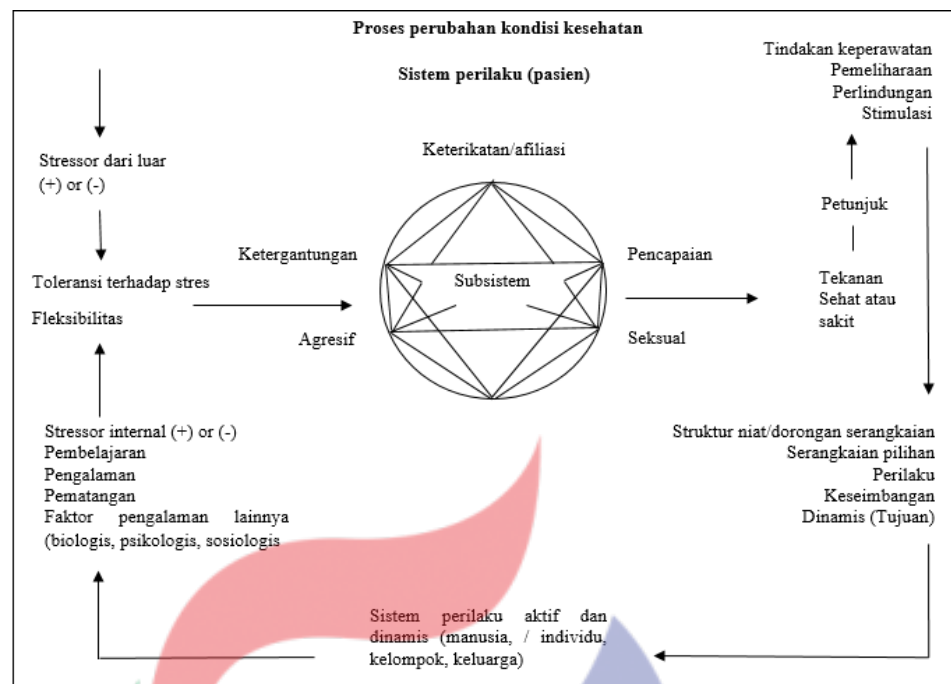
Proses perubahan kondisi kesehatan

Sistem perilaku (pasien)

Tindakan keperawatan
Pemeliharaan
Perlindungan
Stimulasi

Stressor dari luar
(+) or (-)

Keterikatan/afiliasi

Petunjuk

Ketergantungan

Subsistem

Pencapaian

Toleransi terhadap stres

Fleksibilitas

Tekanan
Sehat atau sakit

Agresif

Seksual

Stressor internal (+) or (-)
Pembelajaran
Pengalaman
Pematangan
Faktor pengalaman lainnya (biologis, psikologis, sosiologis

Struktur niat/dorongan serangkaian
Serangkaian pilihan
Perilaku
Keseimbangan
Dinamis (Tujuan)

Sistem perilaku aktif dan dinamis (manusia, / individu, kelompok, keluarga)